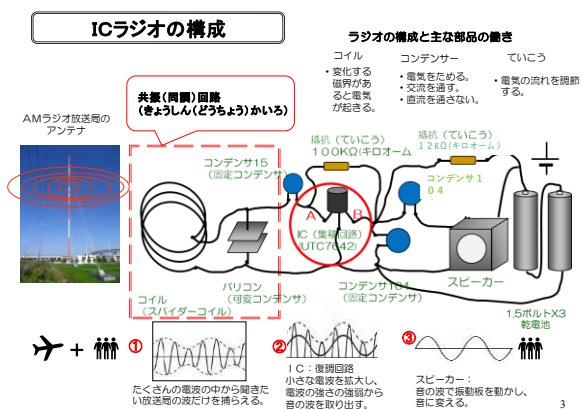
ICラジオの構成

ラジオの構成と主な部品の働き

コイル
・変化する磁界があると電気が起きる。

コンデンサー
・電気をためる。
・交流を通す。
・直流を通さない。

ていこう
・電気の流れを調節する。

AMラジオ放送局のアンテナ

共振(同調)回路
(きょうしん(どうちょう)かいろ)

抵抗(ていこう)
100KΩ(キロオーム)

抵抗(ていこう)
12KΩ(キロオーム)

コンデンサ15
(固定コンデンサ)

コンデンサ104

A

B

IC(集積回路)
(UTC7642)

スピーカー

バリコン
(可変コンデンサ)

コイル
(スパイダーコイル)

コンデンサ104
(固定コンデンサ)

1.5ボルトX3
乾電池

+

①
たくさんの電波の中から聞きたい放送局の波だけを捕らえる。

②
IC:復調回路
小さな電波を拡大し、電波の強さの強弱から音の波を取り出す。

③
スピーカー:
音の波で振動板を動かし、音に変える。

3